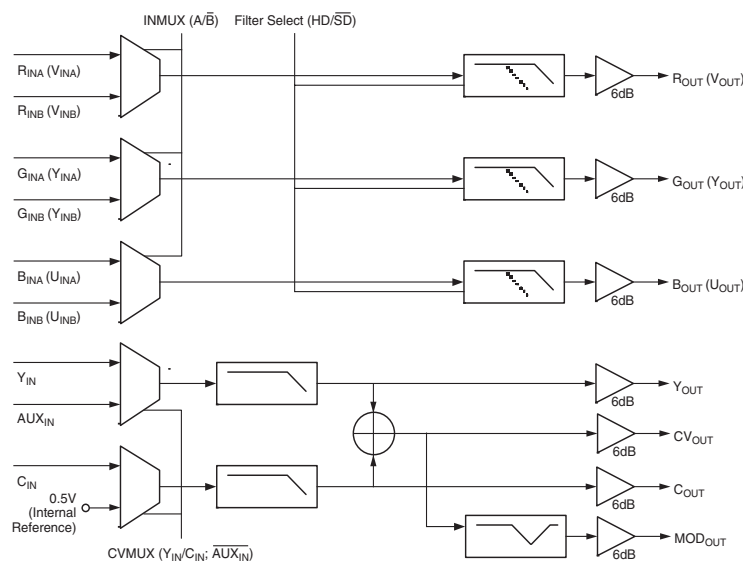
INMUX ($A/\overline{B}$)

Filter Select ($HD/\overline{SD}$)

$R_{INA}$ ($V_{INA}$)

$R_{INB}$ ($V_{INB}$)

$R_{OUT}$ ($V_{OUT}$)

6dB

$G_{INA}$ ($Y_{INA}$)

$G_{INB}$ ($Y_{INB}$)

$G_{OUT}$ ($Y_{OUT}$)

6dB

$B_{INA}$ ($U_{INA}$)

$B_{INB}$ ($U_{INB}$)

$B_{OUT}$ ($U_{OUT}$)

6dB

$Y_{IN}$

$AUX_{IN}$

$Y_{OUT}$

6dB

$CV_{OUT}$

6dB

$C_{IN}$

0.5V (Internal Reference)

$C_{OUT}$

6dB

$MOD_{OUT}$

6dB

CVMUX ($Y_{IN}/C_{IN}$; $\overline{AUX_{IN}}$)